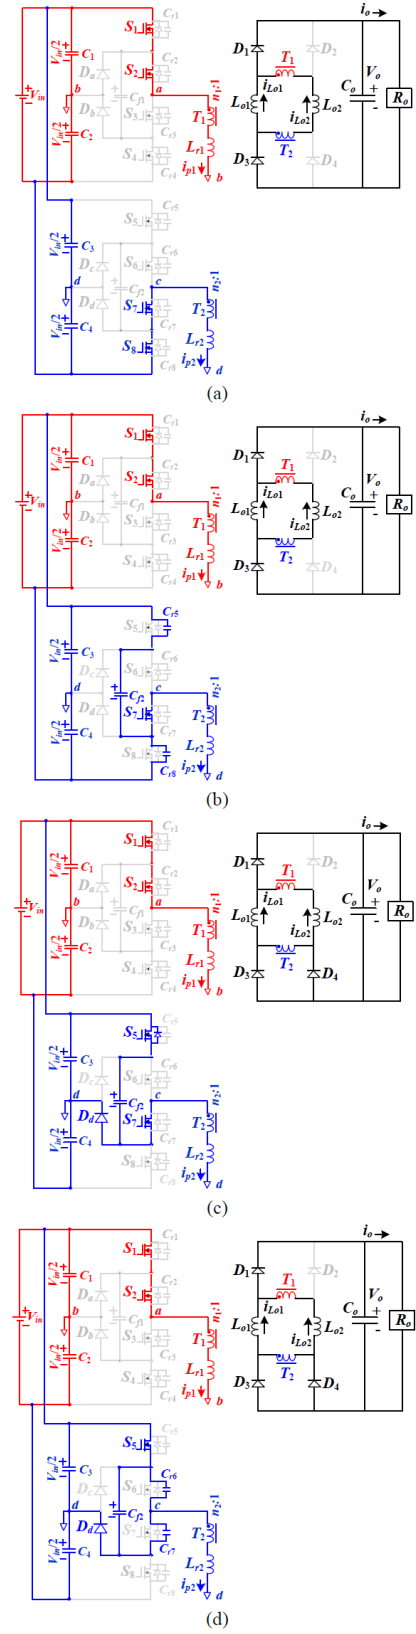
$V_{in}$ $V_{in}/2$ $C_1$ $b$ $V_{in}/2$ $C_2$ $D_a$ $D_b$ $S_1$ $S_2$ $S_3$ $S_4$ $C_{r1}$ $C_{r2}$ $C_{f1}$ $C_{r3}$ $C_{r4}$ $a$ $n_1$:1 $T_1$ $L_{r1}$ $i_{p1}$ $b$

$V_{in}/2$ $C_3$ $d$ $V_{in}/2$ $C_4$ $D_c$ $D_d$ $S_5$ $S_6$ $S_7$ $S_8$ $C_{r5}$ $C_{r6}$ $C_{f2}$ $C_{r7}$ $C_{r8}$ $c$ $n_2$:1 $T_2$ $L_{r2}$ $i_{p2}$ $d$

$D_1$ $T_1$ $D_2$ $i_{Lo1}$ $L_{o1}$ $i_{Lo2}$ $L_{o2}$ $T_2$ $D_3$ $D_4$ $i_o$ $C_o$ $V_o$ + - $R_o$

(a)

$V_{in}$ $V_{in}/2$ $C_1$ $b$ $V_{in}/2$ $C_2$ $D_a$ $D_b$ $S_1$ $S_2$ $S_3$ $S_4$ $C_{r1}$ $C_{r2}$ $C_{f1}$ $C_{r3}$ $C_{r4}$ $a$ $n_1$:1 $T_1$ $L_{r1}$ $i_{p1}$ $b$

$V_{in}/2$ $C_3$ $d$ $V_{in}/2$ $C_4$ $D_c$ $D_d$ $S_5$ $S_6$ $S_7$ $S_8$ $C_{r5}$ $C_{r6}$ $C_{f2}$ $C_{r7}$ $C_{r8}$ $c$ $n_2$:1 $T_2$ $L_{r2}$ $i_{p2}$ $d$

$D_1$ $T_1$ $D_2$ $i_{Lo1}$ $L_{o1}$ $i_{Lo2}$ $L_{o2}$ $T_2$ $D_3$ $D_4$ $i_o$ $C_o$ $V_o$ + - $R_o$

(b)

$V_{in}$ $V_{in}/2$ $C_1$ $b$ $V_{in}/2$ $C_2$ $D_a$ $D_b$ $S_1$ $S_2$ $S_3$ $S_4$ $C_{r1}$ $C_{r2}$ $C_{f1}$ $C_{r3}$ $C_{r4}$ $a$ $n_1$:1 $T_1$ $L_{r1}$ $i_{p1}$ $b$

$V_{in}/2$ $C_3$ $d$ $V_{in}/2$ $C_4$ $D_c$ $D_d$ $S_5$ $S_6$ $S_7$ $S_8$ $C_{r5}$ $C_{r6}$ $C_{f2}$ $C_{r7}$ $C_{r8}$ $c$ $n_2$:1 $T_2$ $L_{r2}$ $i_{p2}$ $d$

$D_1$ $T_1$ $D_2$ $i_{Lo1}$ $L_{o1}$ $i_{Lo2}$ $L_{o2}$ $T_2$ $D_3$ $D_4$ $i_o$ $C_o$ $V_o$ + - $R_o$

(c)

$V_{in}$ $V_{in}/2$ $C_1$ $b$ $V_{in}/2$ $C_2$ $D_a$ $D_b$ $S_1$ $S_2$ $S_3$ $S_4$ $C_{r1}$ $C_{r2}$ $C_{f1}$ $C_{r3}$ $C_{r4}$ $a$ $n_1$:1 $T_1$ $L_{r1}$ $i_{p1}$ $b$

$V_{in}/2$ $C_3$ $d$ $V_{in}/2$ $C_4$ $D_c$ $D_d$ $S_5$ $S_6$ $S_7$ $S_8$ $C_{r5}$ $C_{r6}$ $C_{f2}$ $C_{r7}$ $C_{r8}$ $c$ $n_2$:1 $T_2$ $L_{r2}$ $i_{p2}$ $d$

$D_1$ $T_1$ $D_2$ $i_{Lo1}$ $L_{o1}$ $i_{Lo2}$ $L_{o2}$ $T_2$ $D_3$ $D_4$ $i_o$ $C_o$ $V_o$ + - $R_o$

(d)